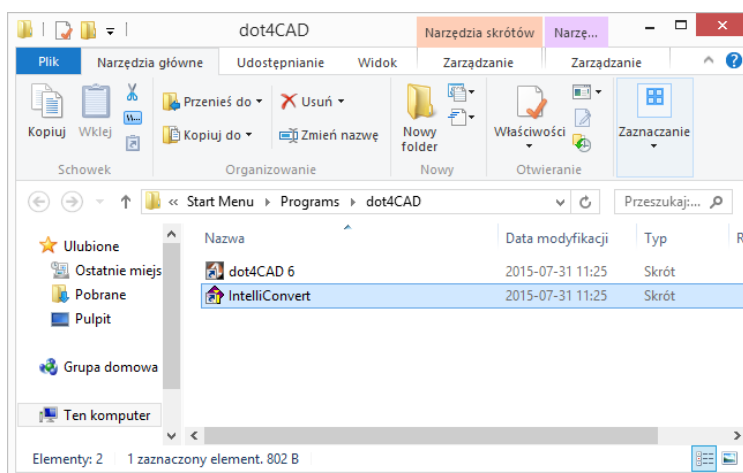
dot4CAD

Narzędzia skrótów

Narzę...

Plik

Narzędzia główne

Udostępnianie

Widok

Zarządzanie

Zarządzanie

Kopiuj

Wklej

Schowek

Przenieś do

Kopiuj do

Usuń

Zmień nazwę

Organizowanie

Nowy folder

Nowy

Właściwości

Otwieranie

Zaznaczanie

« Start Menu › Programs › dot4CAD

Przeszukaj:...

Ulubione

Ostatnie miejs

Pobrane

Pulpit

Grupa domowa

Ten komputer

| Nazwa | Data modyfikacji | Typ | R |
|---|---|---|---|
| dot4CAD 6 | 2015-07-31 11:25 | Skrót | |
| IntelliConvert | 2015-07-31 11:25 | Skrót | |

Elementy: 2

1 zaznaczony element. 802 B